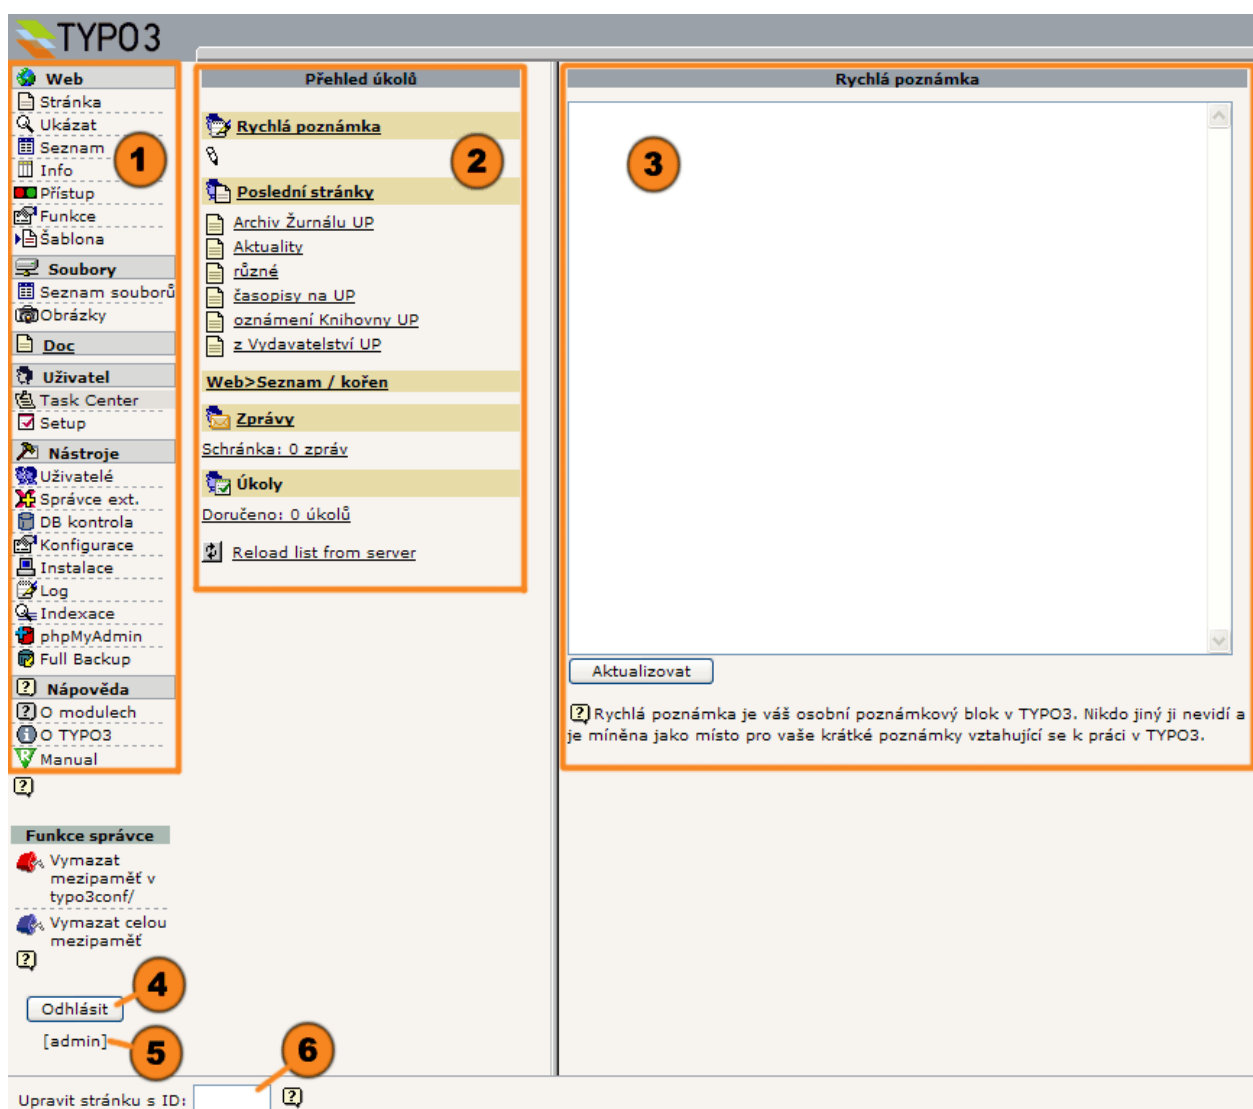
TYPO3

Web
Stránka
Ukázat
Seznam
Info
Přístup
Funkce
Šablona
Soubory
Seznam souborů
Obrázky
Doc
Uživatel
Task Center
Setup
Nástroje
Uživatelé
Správce ext.
DB kontrola
Konfigurace
Instalace
Log
Indexace
phpMyAdmin
Full Backup
Nápověda
O modulech
O TYPO3
Manual

1

Funkce správce
Vymazat mezipaměť v typo3conf/
Vymazat celou mezipaměť

4
Odhlásit
[admin]
5

Přehled úkolů

Rychlá poznámka

2

Poslední stránky
Archiv Žurnálu UP
Aktuality
různé
časopisy na UP
oznámení Knihovny UP
z Vydavatelství UP

Web>Seznam / kořen

Zprávy
Schránka: 0 zpráv

Úkoly
Doručeno: 0 úkolů

Reload list from server

Rychlá poznámka

3

Aktualizovat

Rychlá poznámka je váš osobní poznámkový blok v TYPO3. Nikdo jiný ji nevidí a je míněna jako místo pro vaše krátké poznámky vztahující se k práci v TYPO3.

6
Upravit stránku s ID: